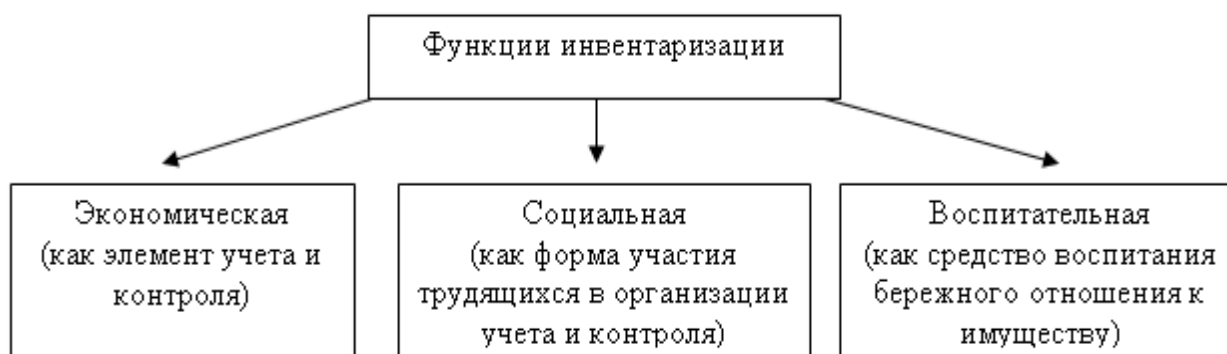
Функции инвентаризации

Экономическая (как элемент учета и контроля)

Социальная (как форма участия трудящихся в организации учета и контроля)

Воспитательная (как средство воспитания бережного отношения к имуществу)